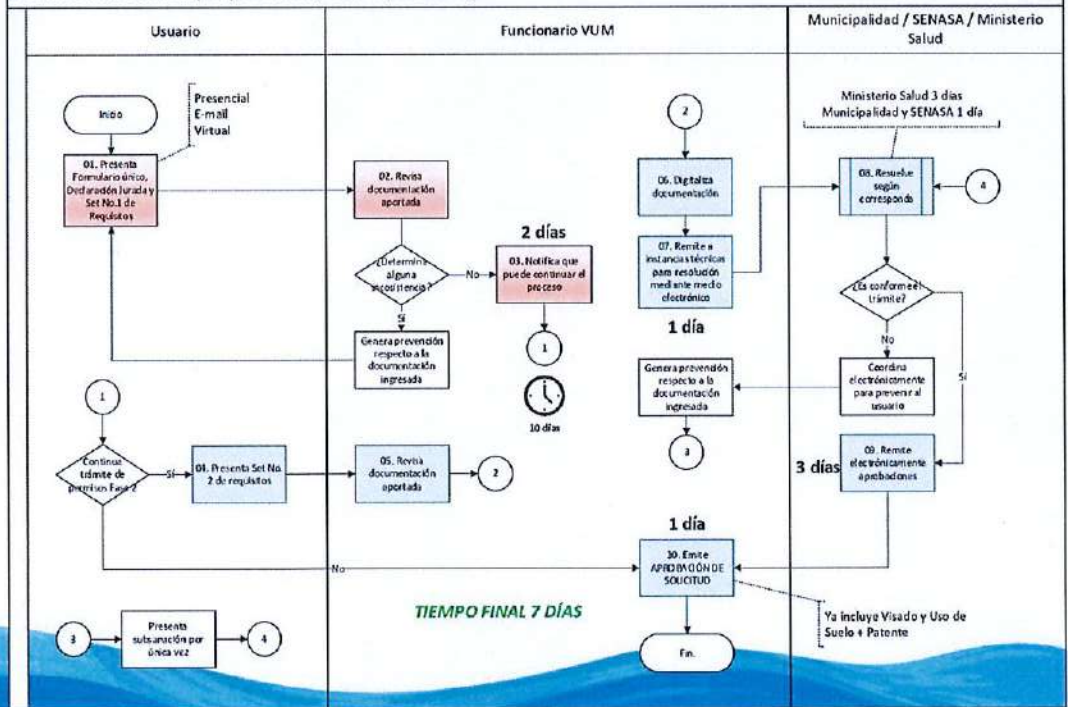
Usuario

Funcionario VUM

Municipalidad / SENASA / Ministerio Salud

Inicio

Presencial
E-mail
Virtual

01. Presenta Formulario único, Declaración Jurada y Set No.1 de Requisitos

02. Revisa documentación aportada

¿Determina alguna inconsistencia?

No

Sí

2 días

03. Notifica que puede continuar el proceso

Genera prevención respecto a la documentación ingresada

1

10 días

2

06. Digitaliza documentación

07. Remite a instancias técnicas para resolución mediante medio electrónico

1 día

Genera prevención respecto a la documentación ingresada

3

Ministerio Salud 3 días
Municipalidad y SENASA 1 día

08. Resuelve según corresponda

4

¿Es conforme el trámite?

No

Sí

Coordina electrónicamente para prevenir al usuario

3 días

09. Remite electrónicamente aprobaciones

1

Continua trámite de permisos Fase 2

Sí

04. Presenta Set No. 2 de requisitos

05. Revisa documentación aportada

2

No

1 día

10. Emite APROBACIÓN DE SOLICITUD

TIEMPO FINAL 7 DÍAS

Ya incluye Visado y Uso de Suelo + Patente

3

Presenta subsanación por única vez

4

Fin.